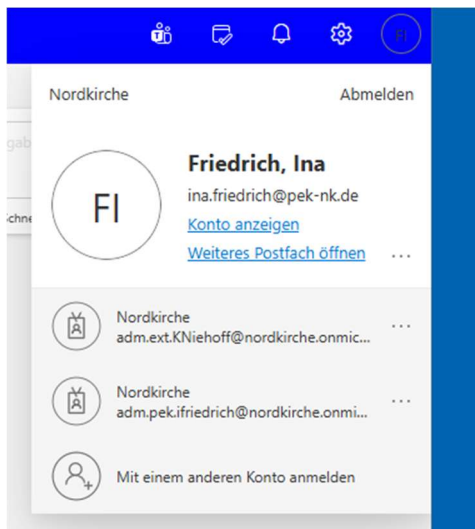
FI

Nordkirche

Abmelden

FI

Friedrich, Ina

ina.friedrich@pek-nk.de

Konto anzeigen

Weiteres Postfach öffnen

...

Nordkirche
adm.ext.KNiehoff@nordkirche.onmic...

...

Nordkirche
adm.pek.ifriedrich@nordkirche.onmi...

...

Mit einem anderen Konto anmelden